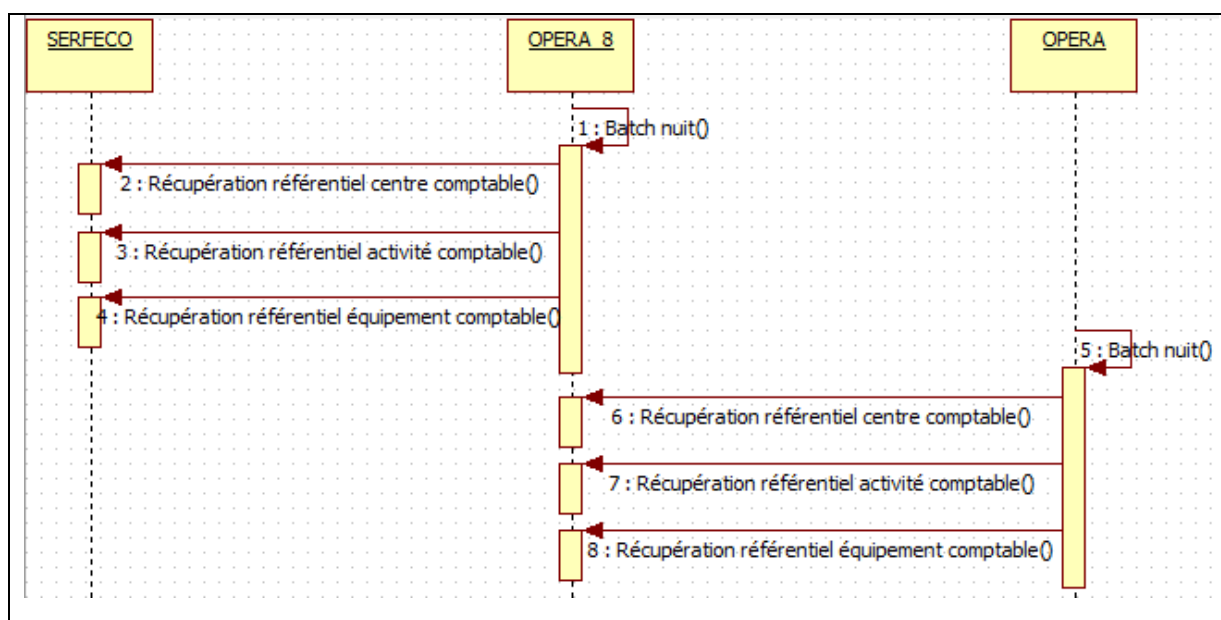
SERFECO

OPERA 8

OPERA

1 : Batch nuit()

2 : Récupération référentiel centre comptable()

3 : Récupération référentiel activité comptable()

4 : Récupération référentiel équipement comptable()

5 : Batch nuit()

6 : Récupération référentiel centre comptable()

7 : Récupération référentiel activité comptable()

8 : Récupération référentiel équipement comptable()